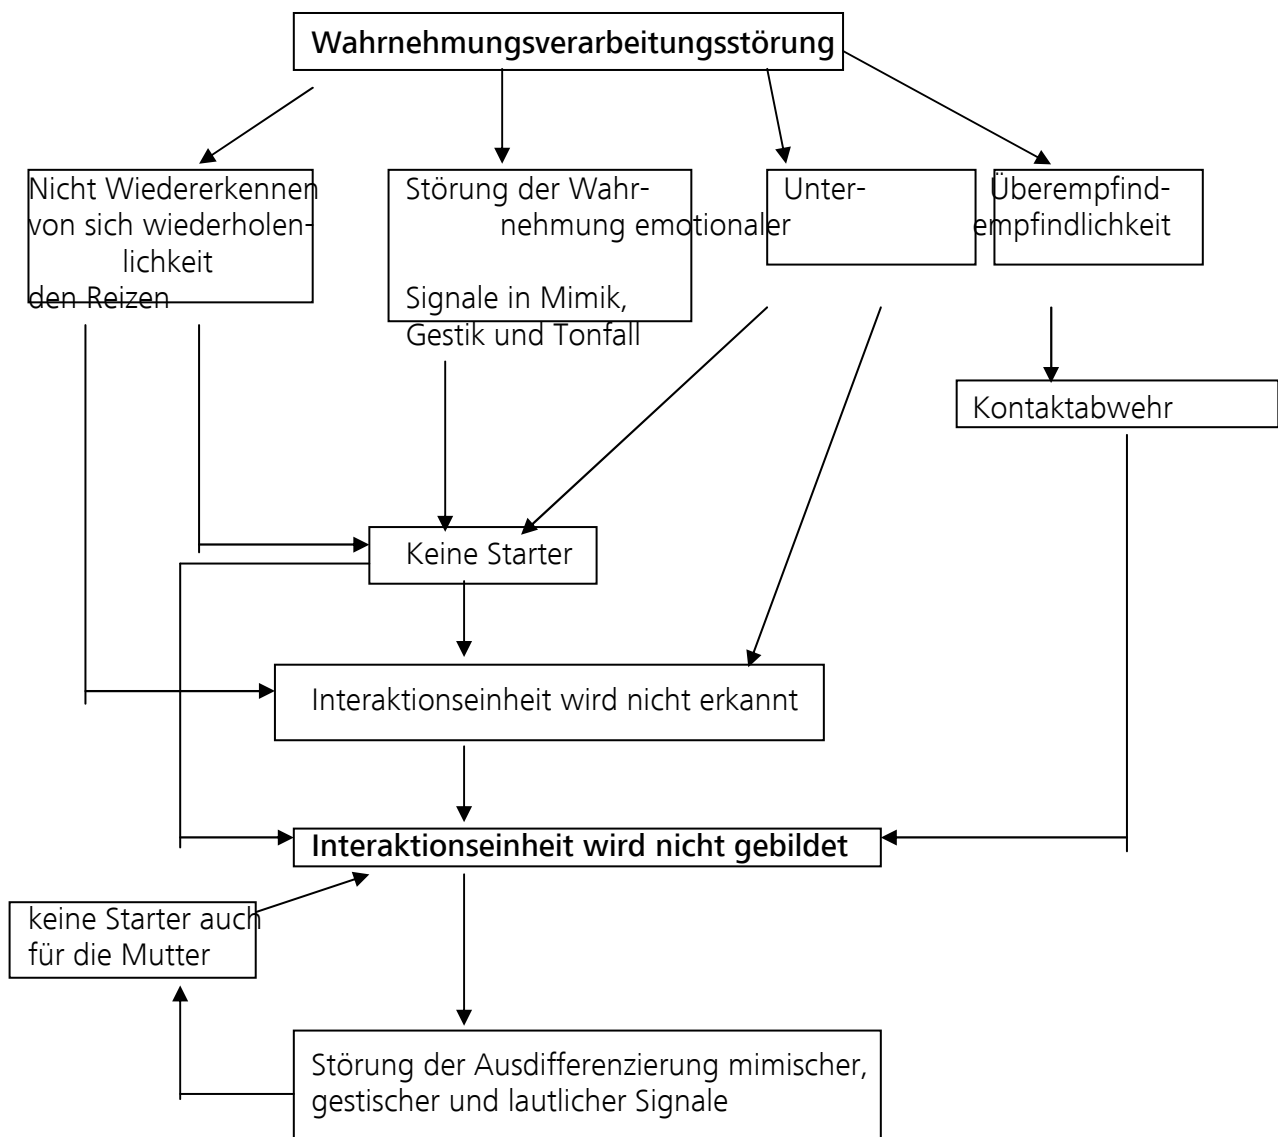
Wahrnehmungsverarbeitungsstörung

Nicht Wiedererkennen von sich wiederholenlichkeit den Reizen

Störung der Wahrnehmung emotionaler Signale in Mimik, Gestik und Tonfall

Unter-

Überempfindempfindlichkeit

Kontaktabwehr

Keine Starter

Interaktionseinheit wird nicht erkannt

Interaktionseinheit wird nicht gebildet

keine Starter auch für die Mutter

Störung der Ausdifferenzierung mimischer, gestischer und lautlicher Signale